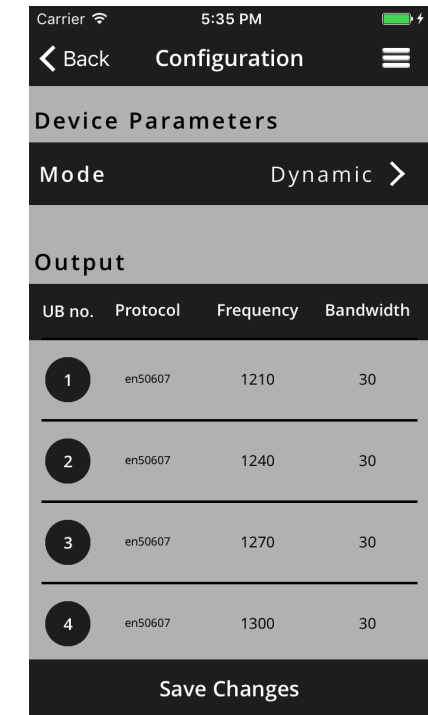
Carrier 5:35 PM

Back Configuration

Device Parameters

Mode Dynamic

Output

| UB no. | Protocol | Frequency | Bandwidth |
|---|---|---|---|
| 1 | en50607 | 1210 | 30 |
| 2 | en50607 | 1240 | 30 |
| 3 | en50607 | 1270 | 30 |
| 4 | en50607 | 1300 | 30 |

Save Changes